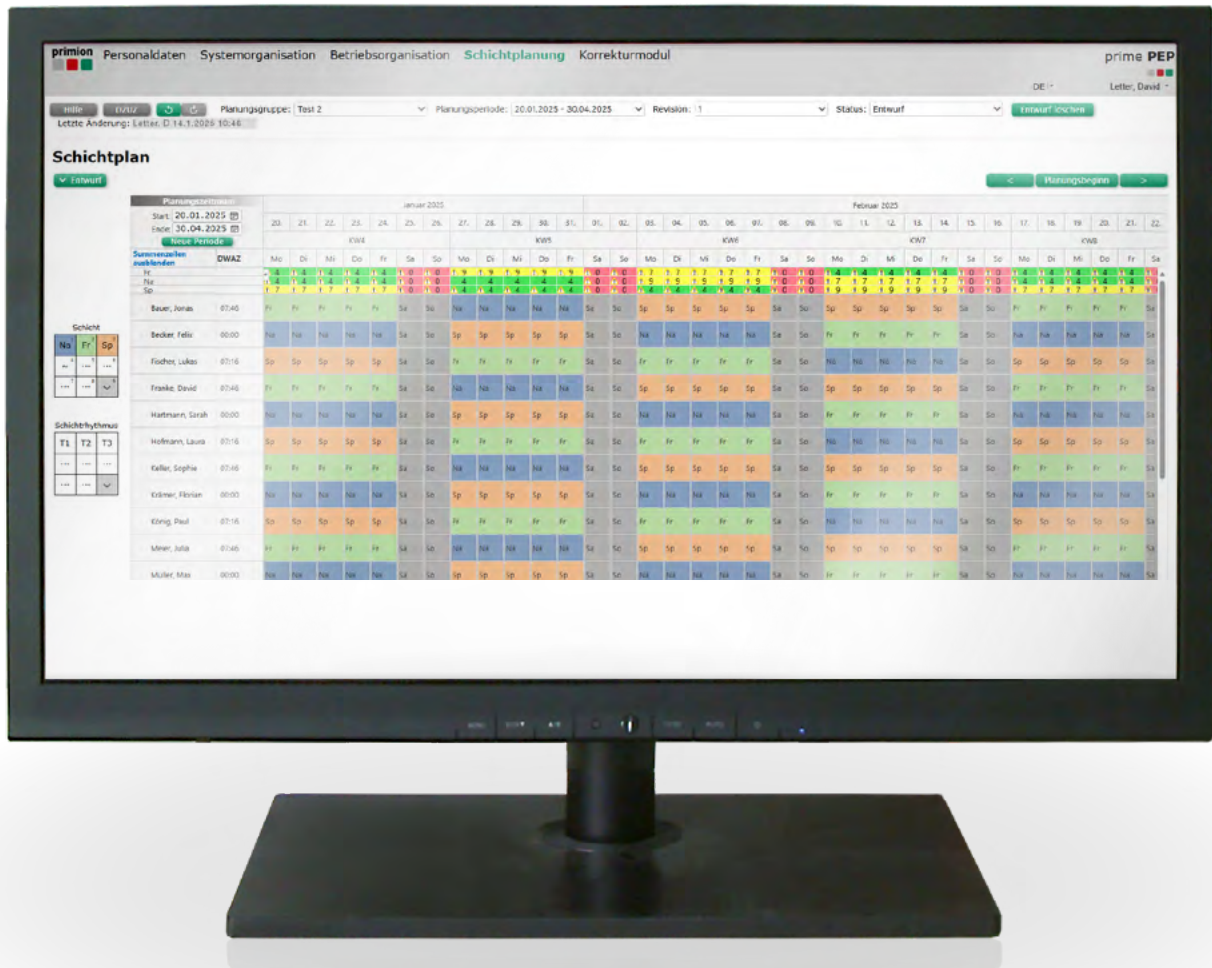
primion Personaldaten Systemorganisation Betriebsorganisation Schichtplanung Korrekturmodul

prime PEP

DE

Letter, David

Hilfe DZ/DZ

Planungsgruppe: Test 2

Planungsperiode: 20.01.2025 - 30.04.2025

Revision: 1

Status: Entwurf

Entwurf löschen

Letzte Änderung: Letter, D 14.1.2025 10:46

Schichtplan

Entwurf

<

Planungsbeginn

>

Planungszeitraum

Start 20.01.2025

Ende 30.04.2025

Neue Periode

Januar 2025

Februar 2025

20. 21. 22. 23. 24. 25. 26. 27. 28. 29. 30. 31. 01. 02. 03. 04. 05. 06. 07. 08. 09. 10. 11. 12. 13. 14. 15. 16. 17. 18. 19. 20. 21. 22.

KW4 KW5 KW6 KW7 KW8

Summenzeilen ausblenden

DWAZ

Mo Di Mi Do Fr Sa So Mo Di Mi Do Fr Sa So Mo Di Mi Do Fr Sa So Mo Di Mi Do Fr Sa So Mo Di Mi Do Fr Sa

Fr

Na

Sp

Schicht

Na Fr Sp

Schichtrhythmus

T1 T2 T3

| Name | DWAZ |
|---|---|
| Bauer, Jonas | 07:46 |
| Becker, Felix | 00:00 |
| Fischer, Lukas | 07:16 |
| Franke, David | 07:46 |
| Hartmann, Sarah | 00:00 |
| Hofmann, Laura | 07:16 |
| Keller, Sophie | 07:46 |
| Krämer, Florian | 00:00 |
| König, Paul | 07:16 |
| Meier, Julia | 07:46 |
| Müller, Max | 00:00 |